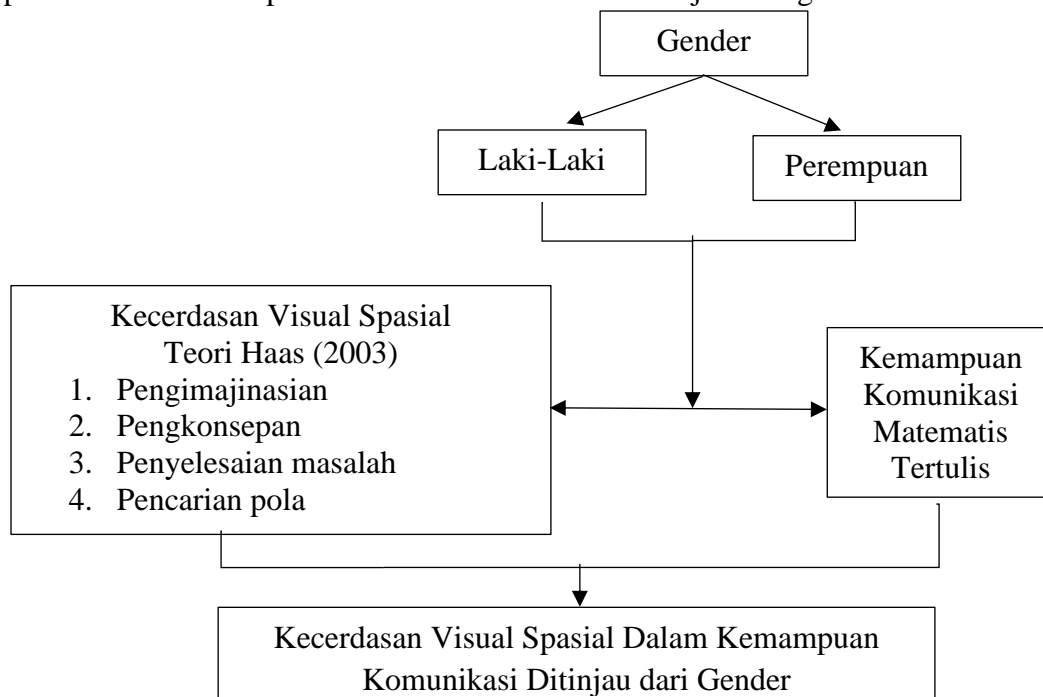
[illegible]

Gender

Laki-Laki

Perempuan

Kecerdasan Visual Spasial
Teori Haas (2003)
1. Pengimajinasian
2. Pengkonsepan
3. Penyelesaian masalah
4. Pencarian pola

Kemampuan Komunikasi Matematis Tertulis

Kecerdasan Visual Spasial Dalam Kemampuan Komunikasi Ditinjau dari Gender